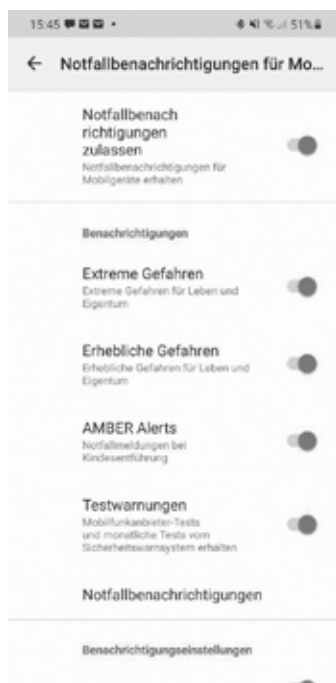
15:45 51%

← Notfallbenachrichtigungen für Mo...

Notfallbenachrichtigungen zulassen
Notfallbenachrichtigungen für Mobilgeräte erhalten

Benachrichtigungen

Extreme Gefahren
Extreme Gefahren für Leben und Eigentum

Erhebliche Gefahren
Erhebliche Gefahren für Leben und Eigentum

AMBER Alerts
Notfallmeldungen bei Kindesentführung

Testwarnungen
Mobilfunkanbieter-Tests und monatliche Tests vom Sicherheitswarnsystem erhalten

Notfallbenachrichtigungen

Benachrichtigungseinstellungen